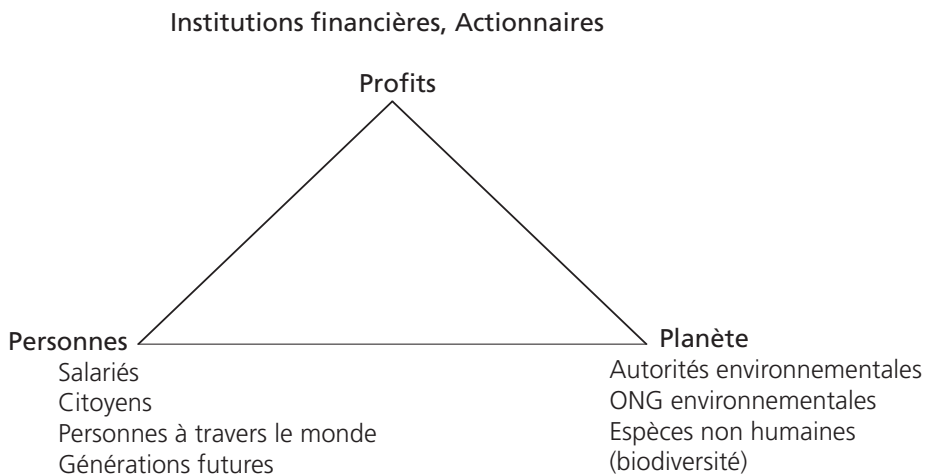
Institutions financières, Actionnaires

Profits

Personnes
Salariés
Citoyens
Personnes à travers le monde
Générations futures

Planète
Autorités environnementales
ONG environnementales
Espèces non humaines (biodiversité)